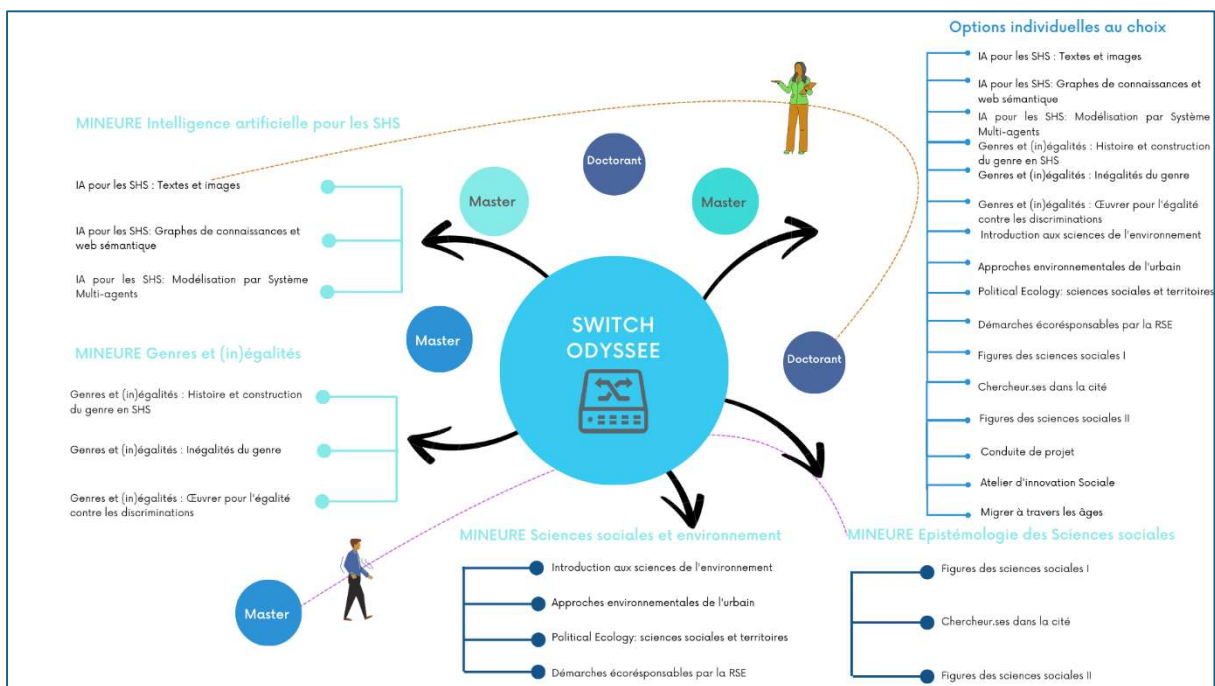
Options individuelles au choix

IA pour les SHS : Textes et images

IA pour les SHS: Graphes de connaissances et web sémantique

IA pour les SHS: Modélisation par Système Multi-agents

Genres et (in)égalités : Histoire et construction du genre en SHS

Genres et (in)égalités : Inégalités du genre

Genres et (in)égalités : Œuvrer pour l'égalité contre les discriminations

Introduction aux sciences de l'environnement

Approches environnementales de l'urbain

Political Ecology: sciences sociales et territoires

Démarches écorésponsables par la RSE

Figures des sciences sociales I

Chercheur.ses dans la cité

Figures des sciences sociales II

Conduite de projet

Atelier d'innovation Sociale

Migrer à travers les âges

MINEURE Intelligence artificielle pour les SHS

IA pour les SHS : Textes et images

IA pour les SHS: Graphes de connaissances et web sémantique

IA pour les SHS: Modélisation par Système Multi-agents

Doctorant

Master

Master

Master

SWITCH ODYSSEE

Doctorant

MINEURE Genres et (in)égalités

Genres et (in)égalités : Histoire et construction du genre en SHS

Genres et (in)égalités : Inégalités du genre

Genres et (in)égalités : Œuvrer pour l'égalité contre les discriminations

Master

MINEURE Sciences sociales et environnement

Introduction aux sciences de l'environnement

Approches environnementales de l'urbain

Political Ecology: sciences sociales et territoires

Démarches écorésponsables par la RSE

MINEURE Epistémologie des Sciences sociales

Figures des sciences sociales I

Chercheur.ses dans la cité

Figures des sciences sociales II